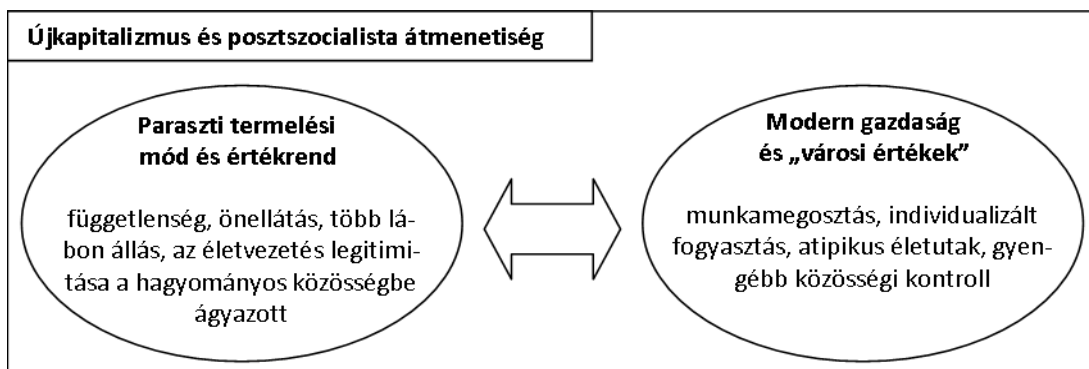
Újkapitalizmus és posztszocialista átmenetiség

Paraszti termelési mód és értékrend

függetlenség, önellátás, több lábon állás, az életvezetés legitimitása a hagyományos közösségbe ágyazott

Modern gazdaság és „városi értékek"

munkamegosztás, individualizált fogyasztás, atipikus életutak, gyengébb közösségi kontroll